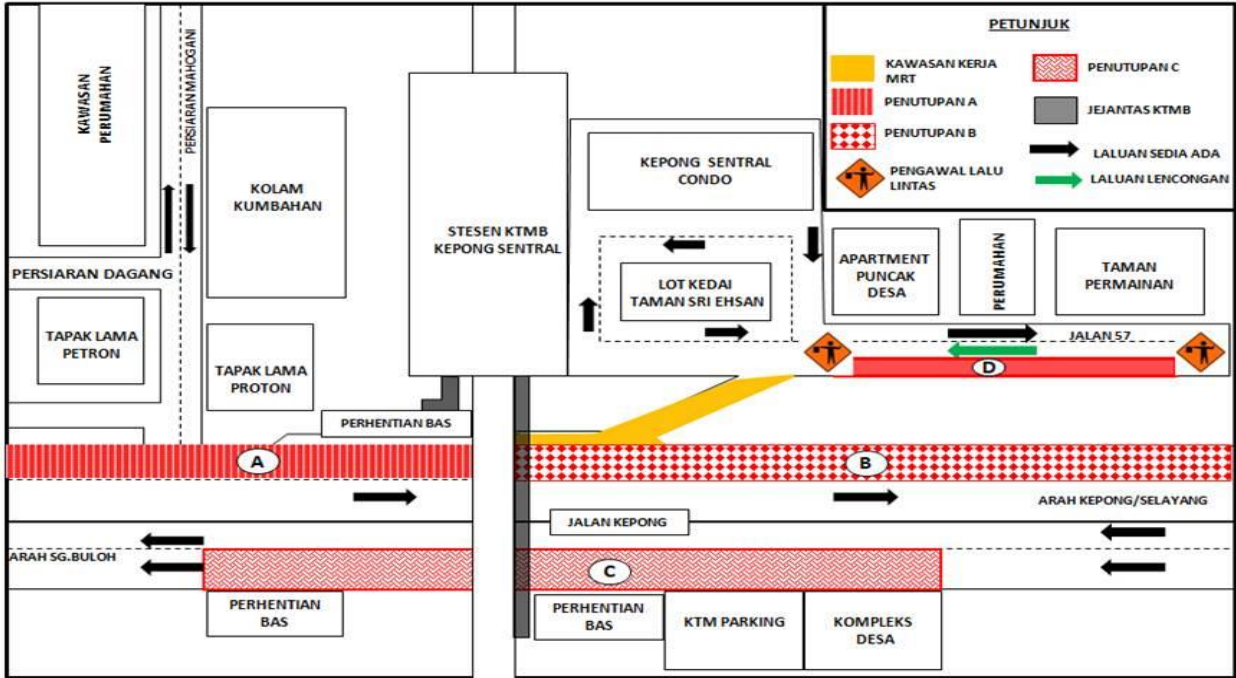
PETUNJUK

KAWASAN KERJA MRT
PENUTUPAN A
PENUTUPAN B
PENGAWAL LALU LINTAS
PENUTUPAN C
JEJANTAS KTMB
LALUAN SEDIA ADA
LALUAN LENCONGAN

KAWASAN PERUMAHAN

PERSIARAN MAHOGANI

KOLAM KUMBAHAN

STESEN KTMB KEPONG SENTRAL

KEPONG SENTRAL CONDO

LOT KEDAI TAMAN SRI EHSAN

APARTMENT PUNCAK DESA

PERUMAHAN

TAMAN PERMAINAN

PERSIARAN DAGANG

TAPAK LAMA PETRON

TAPAK LAMA PROTON

JALAN 57

D

PERHENTIAN BAS

A

B

ARAH KEPONG/SELAYANG

JALAN KEPONG

ARAH SG.BULOH

C

PERHENTIAN BAS

PERHENTIAN BAS

KTM PARKING

KOMPLEKS DESA